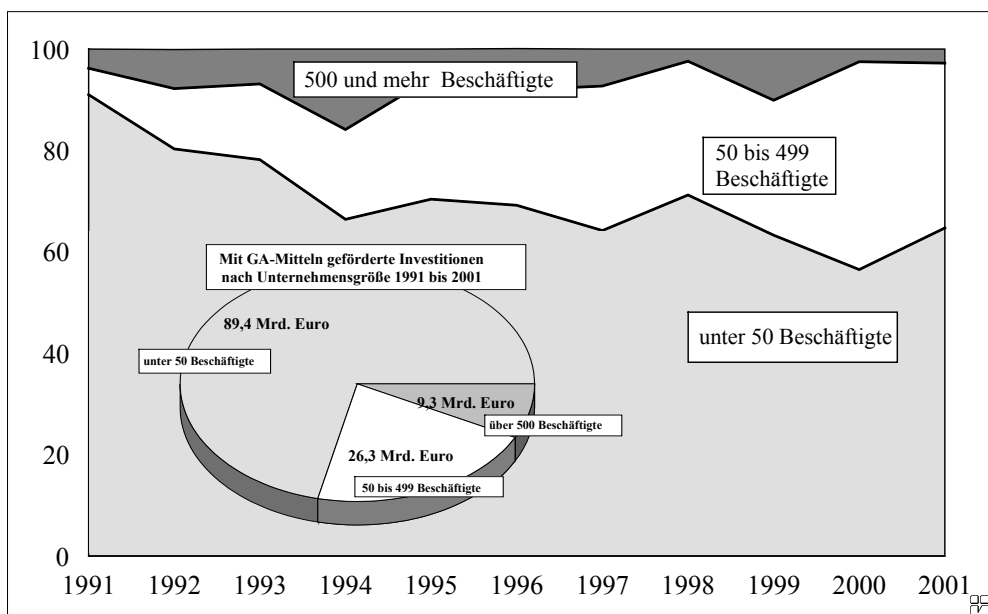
100
80
60
40
20
0

500 und mehr Beschäftigte

50 bis 499 Beschäftigte

unter 50 Beschäftigte

Mit GA-Mitteln geförderte Investitionen nach Unternehmensgröße 1991 bis 2001

89,4 Mrd. Euro

unter 50 Beschäftigte

9,3 Mrd. Euro

über 500 Beschäftigte

26,3 Mrd. Euro

50 bis 499 Beschäftigte

1991 1992 1993 1994 1995 1996 1997 1998 1999 2000 2001